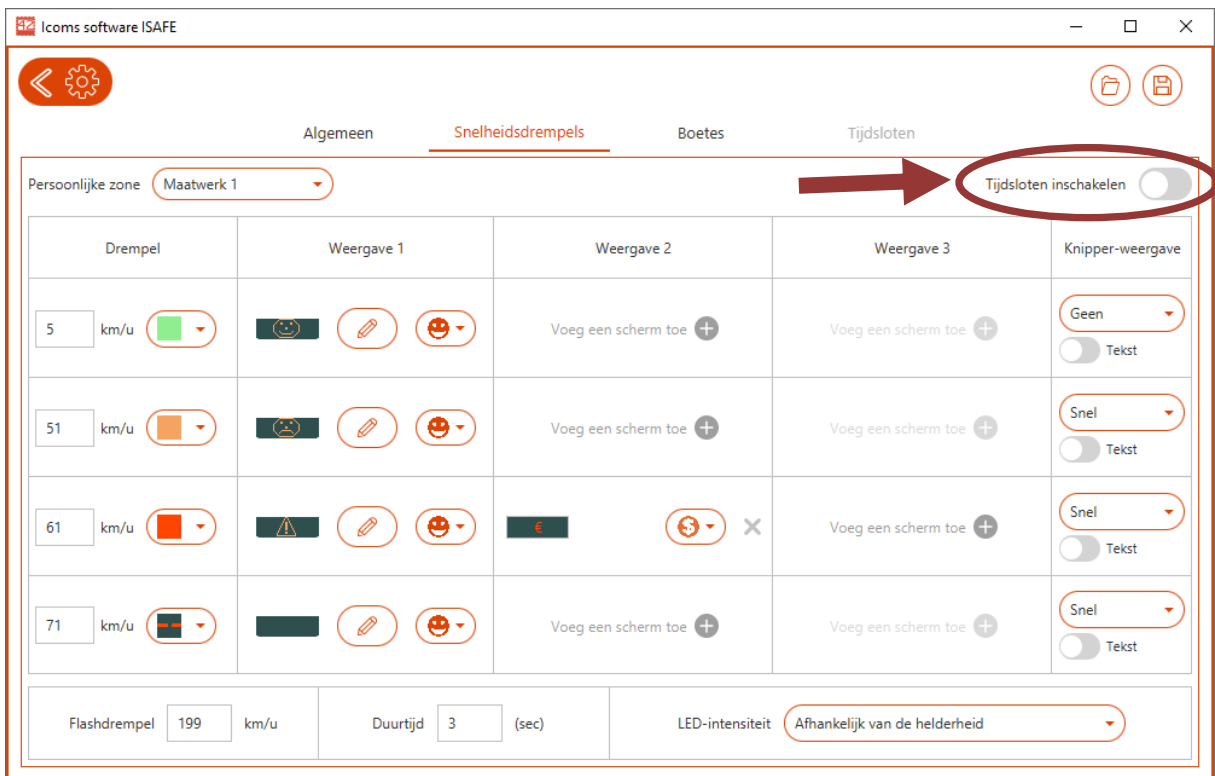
Icoms software ISAFE

Algemeen Snelheidsdrempels Boetes Tijdsloten

Persoonlijke zone Maatwerk 1

Tijdsloten inschakelen

| Drempel | Weergave 1 | Weergave 2 | Weergave 3 | Knipper-weergave |
|---|---|---|---|---|
| 5 km/u | | Voeg een scherm toe | Voeg een scherm toe | Geen Tekst |
| 51 km/u | | Voeg een scherm toe | Voeg een scherm toe | Snel Tekst |
| 61 km/u | | € | Voeg een scherm toe | Snel Tekst |
| 71 km/u | | Voeg een scherm toe | Voeg een scherm toe | Snel Tekst |

Flashdrempel 199 km/u Duurtijd 3 (sec) LED-intensiteit Afhankelijk van de helderheid